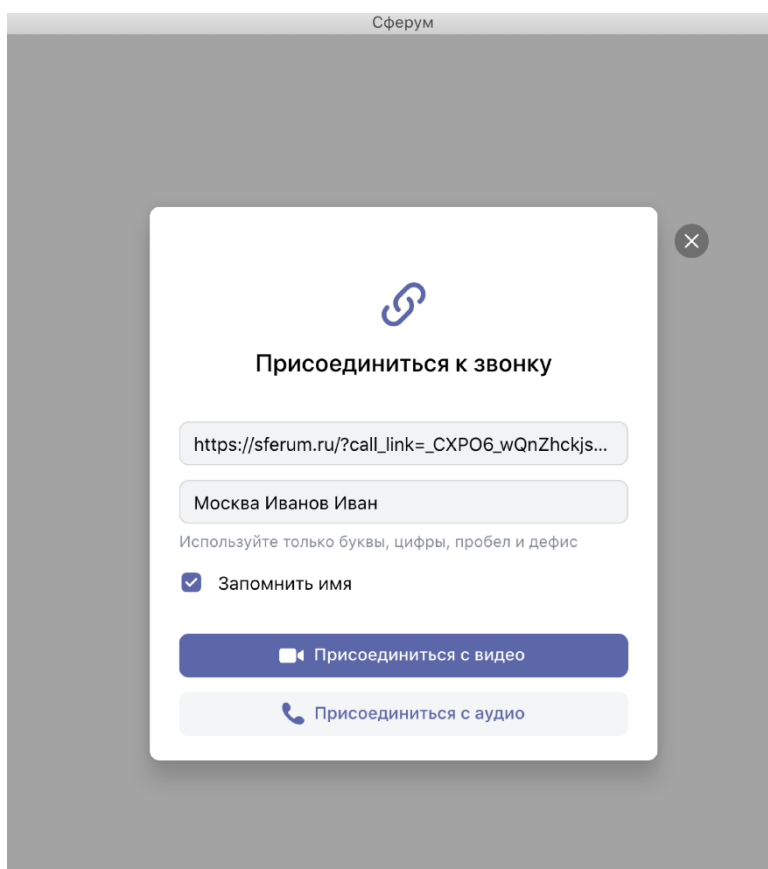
Сферум

Присоединиться к звонку

https://sferum.ru/?call_link=_CXPO6_wQnZhckjs...

Москва Иванов Иван

Используйте только буквы, цифры, пробел и дефис

Запомнить имя

Присоединиться с видео

Присоединиться с аудио